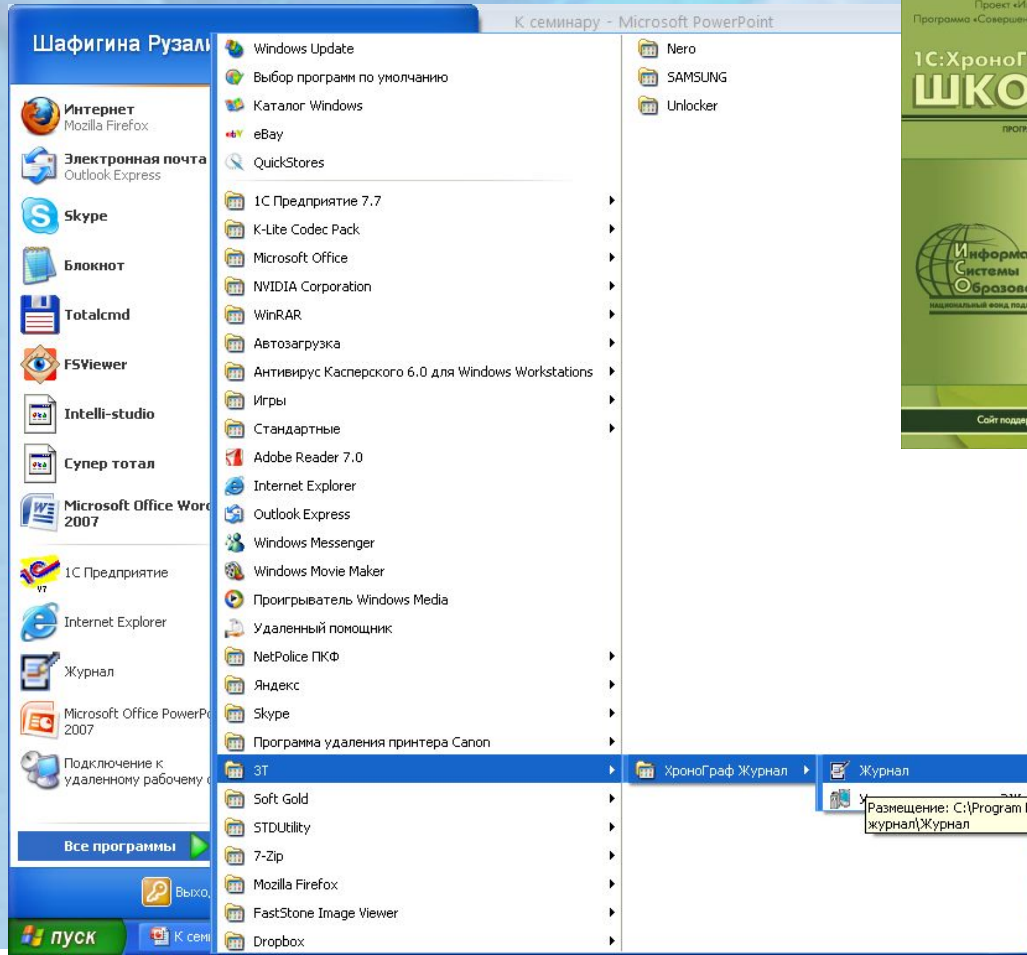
К семинару - Microsoft PowerPoint

Шафигина Рузал

Интернет
Mozilla Firefox

Электронная почта
Outlook Express

Skype

Блокнот

Totalcmd

FSViewer

Intelli-studio

Супер тотал

Microsoft Office Word
2007

1С Предприятие

Internet Explorer

Журнал

Microsoft Office PowerPo
2007

Подключение к удаленному рабочему с

Все программы

Выход

пуск

К семи

Windows Update
Выбор программ по умолчанию
Каталог Windows
eBay
QuickStores
1С Предприятие 7.7
K-Lite Codec Pack
Microsoft Office
NVIDIA Corporation
WinRAR
Автозагрузка
Антивирус Касперского 6.0 для Windows Workstations
Игры
Стандартные
Adobe Reader 7.0
Internet Explorer
Outlook Express
Windows Messenger
Windows Movie Maker
Проигрыватель Windows Media
Удаленный помощник
NetPolice ПКФ
Яндекс
Skype
Программа удаления принтера Canon
3Т
Soft Gold
STDUtility
7-Zip
Mozilla Firefox
FastStone Image Viewer
Dropbox

Nero
SAMSUNG
Unlocker

ХроноГраф Журнал

Журнал
У

Размещение: C:\Program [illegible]
журнал\Журнал

Проект «И
Программа «Совершен

1С:ХроноГ
ШКО

Информа
Системы
Образова

Сайт поддер